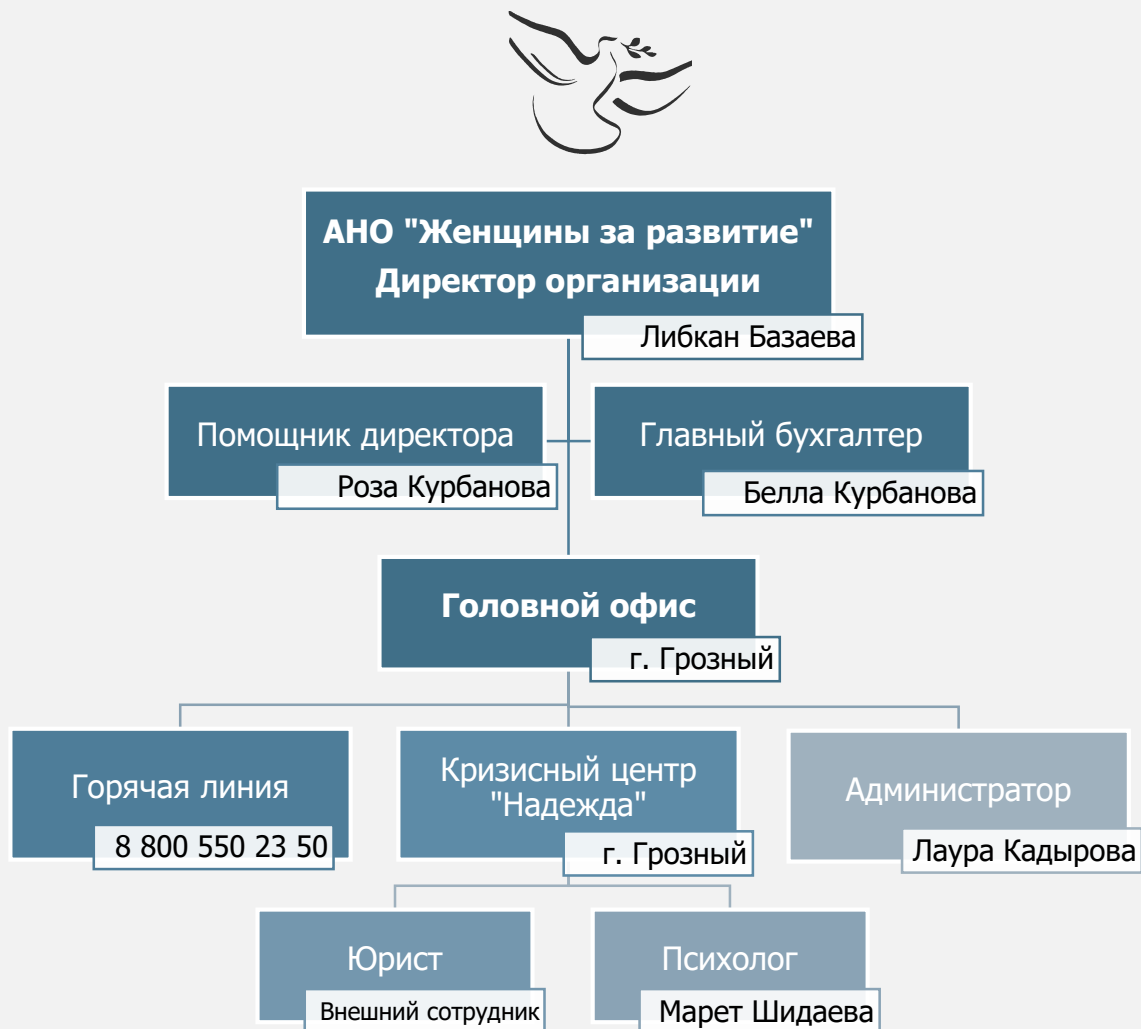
АНО "Женщины за развитие"
Директор организации

Либкан Базаева

Помощник директора

Роза Курбанова

Главный бухгалтер

Белла Курбанова

Головной офис

г. Грозный

Горячая линия

8 800 550 23 50

Кризисный центр "Надежда"

г. Грозный

Администратор

Лаура Кадырова

Юрист

Внешний сотрудник

Психолог

Марет Шидаева